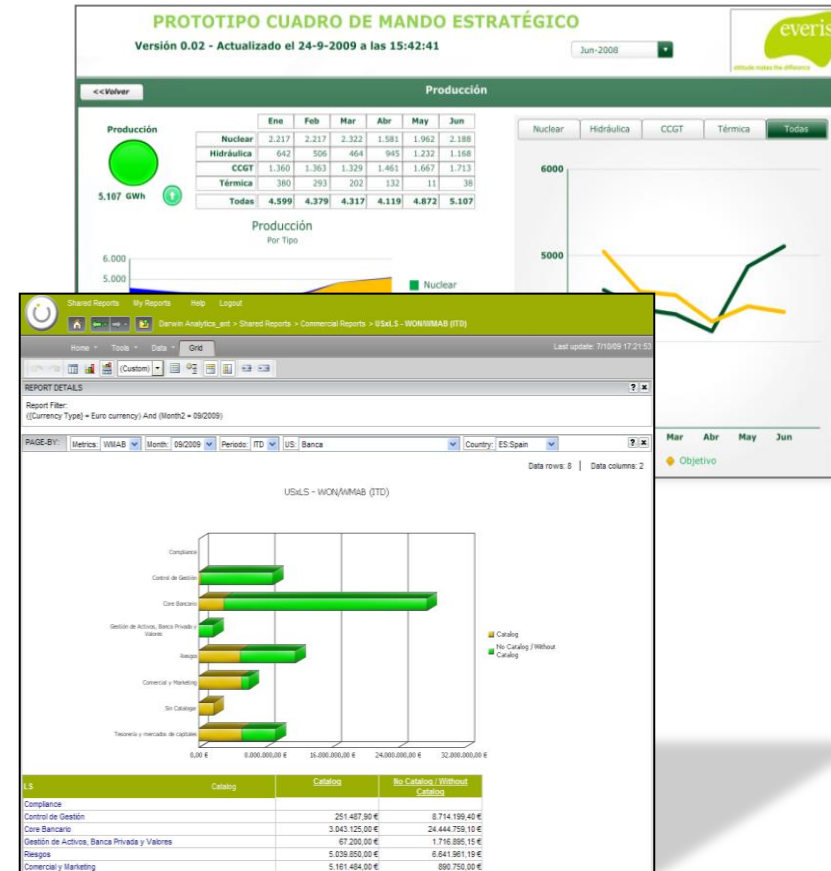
PROTOTIPO CUADRO DE MANDO ESTRATÉGICO
Versión 0.02 - Actualizado el 24-9-2009 a las 15:42:41

Jun-2008

everis
attitude makes the difference

<<Volver
Producción

Producción
5.107 GWh

| | Ene | Feb | Mar | Abr | May | Jun |
|---|---|---|---|---|---|---|
| Nuclear | 2.217 | 2.217 | 2.322 | 1.581 | 1.962 | 2.188 |
| Hidráulica | 642 | 506 | 464 | 945 | 1.232 | 1.168 |
| CCGT | 1.360 | 1.363 | 1.329 | 1.461 | 1.667 | 1.713 |
| Térmica | 380 | 293 | 202 | 132 | 11 | 38 |
| Todas | 4.599 | 4.379 | 4.317 | 4.119 | 4.872 | 5.107 |

Producción
Por Tipo
6.000
5.000
Nuclear

Nuclear | Hidráulica | CCGT | Térmica | Todas
6000
5000
Mar Abr May Jun
Objetivo

Shared Reports My Reports Help Logout
Darwin Analytics_ant > Shared Reports > Commercial Reports > USxLS - WON/WMAB (ITD)
Home Tools Data Grid
Last update: 7/10/09 17:21:53
(Custom)
REPORT DETAILS
Report Filter:
((Currency Type) = Euro currency) And (Month2 = 09/2009)
PAGE-BY: Metrics: WMAB Month: 09/2009 Periodo: ITD US: Banca Country: ES:Spain
Data rows: 8 | Data columns: 2

USxLS - WON/WMAB (ITD)

Compliance
Control de Gestión
Core Bancario
Gestión de Activos, Banca Privada y Valores
Riesgos
Comercial y Marketing
Sin Catalogo
Tesorería y mercados de capitales

0,00 € 8.000.000,00 € 16.000.000,00 € 24.000.000,00 € 32.000.000,00 €

Catalog
No Catalog / Without Catalog

| LS | Catalog | No Catalog / Without Catalog |
|---|---|---|
| Compliance | | |
| Control de Gestión | 251.487,90 € | 8.714.199,40 € |
| Core Bancario | 3.043.125,00 € | 24.444.759,10 € |
| Gestión de Activos, Banca Privada y Valores | 67.200,00 € | 1.716.895,15 € |
| Riesgos | 5.039.850,00 € | 6.641.961,19 € |
| Comercial y Marketing | 5.161.484,00 € | 890.750,00 € |